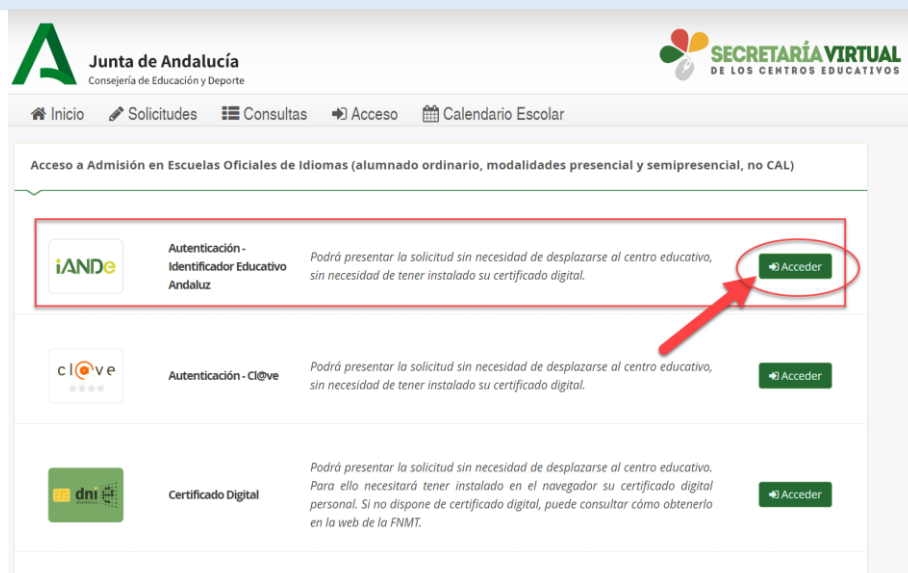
Junta de Andalucía
Consejería de Educación y Deporte

SECRETARÍA VIRTUAL
DE LOS CENTROS EDUCATIVOS

Inicio Solicitudes Consultas Acceso Calendario Escolar

Acceso a Admisión en Escuelas Oficiales de Idiomas (alumnado ordinario, modalidades presencial y semipresencial, no CAL)

iANDe

Autenticación - Identificador Educativo Andaluz

Podrá presentar la solicitud sin necesidad de desplazarse al centro educativo, sin necesidad de tener instalado su certificado digital.

Acceder

cl@ve

Autenticación - Cl@ve

Podrá presentar la solicitud sin necesidad de desplazarse al centro educativo, sin necesidad de tener instalado su certificado digital.

Acceder

dni

Certificado Digital

Podrá presentar la solicitud sin necesidad de desplazarse al centro educativo. Para ello necesitará tener instalado en el navegador su certificado digital personal. Si no dispone de certificado digital, puede consultar cómo obtenerlo en la web de la FNMT.

Acceder